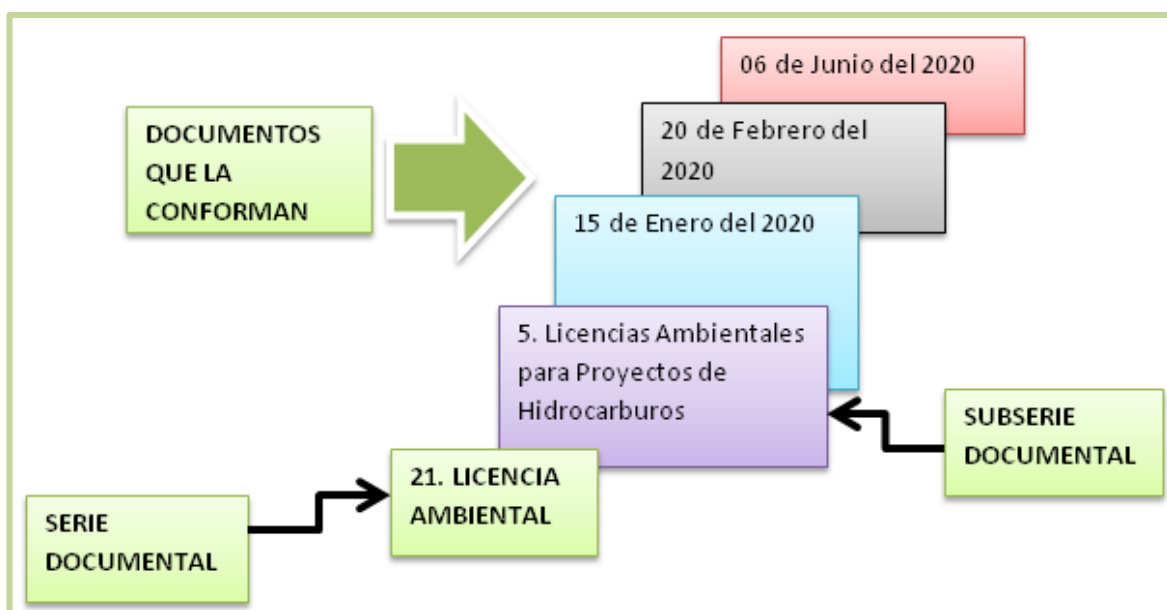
DOCUMENTOS QUE LA CONFORMAN

06 de Junio del 2020

20 de Febrero del 2020

15 de Enero del 2020

5. Licencias Ambientales para Proyectos de Hidrocarburos

SUBSERIE DOCUMENTAL

21. LICENCIA AMBIENTAL

SERIE DOCUMENTAL